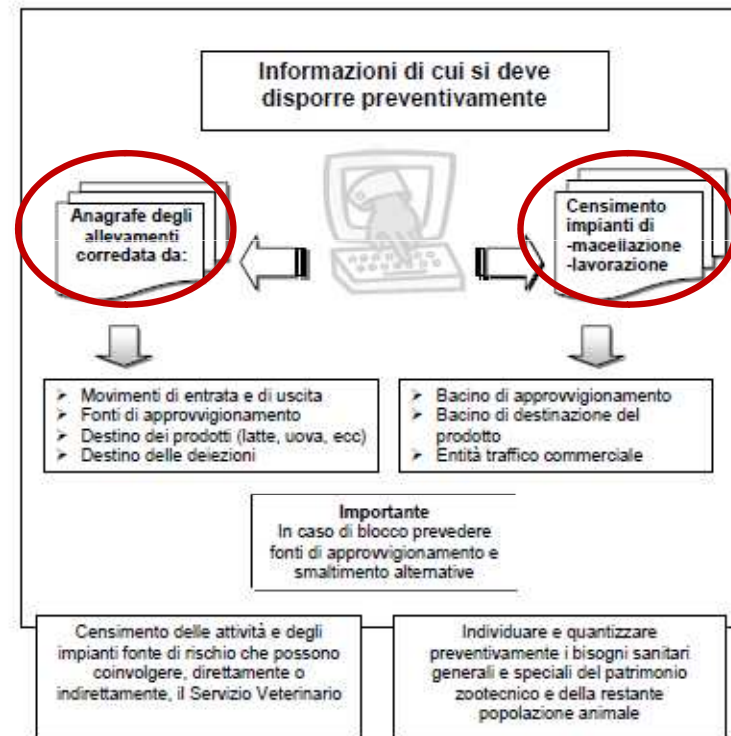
Informazioni di cui si deve disporre preventivamente

Anagrafe degli allevamenti corredata da:

Censimento impianti di
-macellazione
-lavorazione

- Movimenti di entrata e di uscita
- Fonti di approvvigionamento
- Destino dei prodotti (latte, uova, ecc)
- Destino delle deiezioni

- Bacino di approvvigionamento
- Bacino di destinazione del prodotto
- Entità traffico commerciale

Importante
In caso di blocco prevedere fonti di approvvigionamento e smaltimento alternative

Censimento delle attività e degli impianti fonte di rischio che possono coinvolgere, direttamente o indirettamente, il Servizio Veterinario

Individuare e quantizzare preventivamente i bisogni sanitari generali e speciali del patrimonio zootecnico e della restante popolazione animale